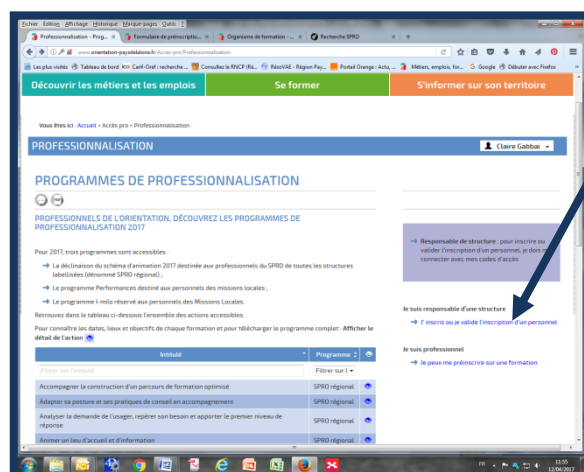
Fichier Édition Affichage Historique Marque-pages Outils ?

Professionnalisation - Prog... × | Formulaire de préinscriptio... × | Organisme de formation - ... × | Recherche SPRO × | +

www.orientation-paysdelaloire.fr/Acces-pro/Professionnalisation

Les plus visités | Tableau de bord | Carif-Oref : recherche ... | Consultez le RNCP (Ré... | RésoVAE - Région Pay... | Portail Orange : Actu... | Métiers, emplois, for... | Google | Débuter avec Firefox

Découvrir les métiers et les emplois | Se former | S'informer sur son territoire

Vous êtes ici : Accueil › Accès pro › Professionnalisation

PROFESSIONNALISATION

Claire Gabbai

PROGRAMMES DE PROFESSIONNALISATION

PROFESSIONNELS DE L'ORIENTATION, DÉCOUVREZ LES PROGRAMMES DE PROFESSIONNALISATION 2017

Pour 2017, trois programmes sont accessibles :

→ La déclinaison du schéma d'animation 2017 destinée aux professionnels du SPRO de toutes les structures labellisées (dénommé SPRO régional) ;

→ Le programme Performances destiné aux personnels des missions locales ;

→ Le programme I-milo réservé aux personnels des Missions Locales.

Retrouvez dans le tableau ci-dessous l'ensemble des actions accessibles.

Pour connaître les dates, lieux et objectifs de chaque formation et pour télécharger le programme complet : Afficher le détail de l'action

| Intitulé | Programme | |
|---|---|---|
| Filtrer sur l'intitulé | Filtrer sur l | |
| Accompagner la construction d'un parcours de formation optimisé | SPRO régional | |
| Adapter sa posture et ses pratiques de conseil en accompagnement | SPRO régional | |
| Analyser la demande de l'usager, repérer son besoin et apporter le premier niveau de réponse | SPRO régional | |
| Animer un lieu d'accueil et d'information | SPRO régional | |

→ Responsable de structure : pour inscrire ou valider l'inscription d'un personnel, je dois me connecter avec mes codes d'accès.

Je suis responsable d'une structure

→ J' inscris ou je valide l'inscription d'un personnel

Je suis professionnel

→ Je peux me préinscrire sur une formation

FR 11:55 12/04/2017